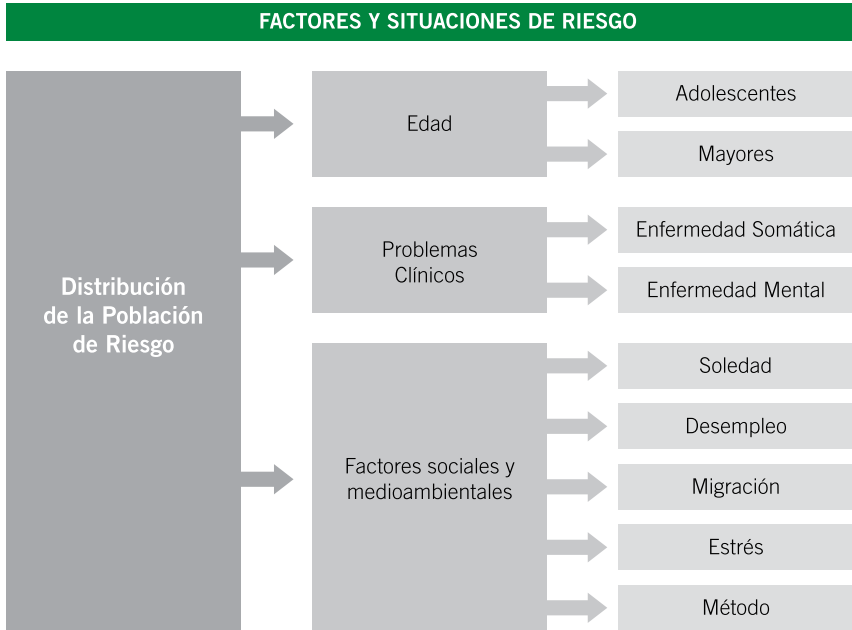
FACTORES Y SITUACIONES DE RIESGO

Distribución de la Población de Riesgo

Edad

Adolescentes

Mayores

Problemas Clínicos

Enfermedad Somática

Enfermedad Mental

Factores sociales y medioambientales

Soledad

Desempleo

Migración

Estrés

Método